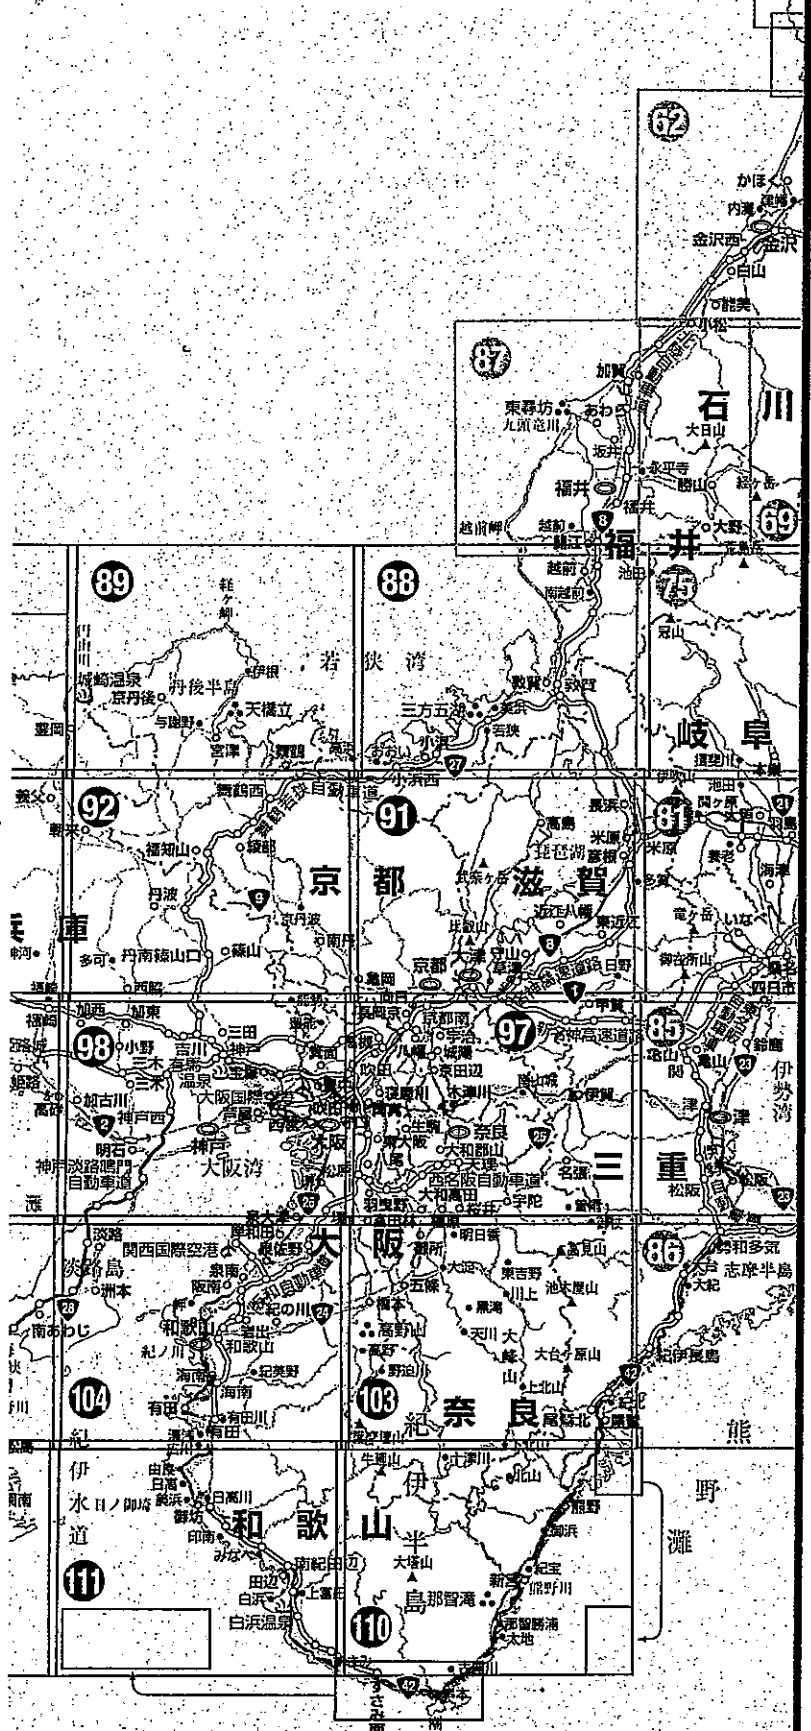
62
かほく
内灘
金沢西
金沢
白山
能美
小松
87
加賀
石
川
東尋坊
九頭竜川
あわら
大日山
坂井
永平寺
勝山
福井
福井
69
越前岬
越前
鯖江
大野
福
井
89
88
越前
池田
75
南越前
経ヶ岬
伊根
若
狭
湾
城崎温泉
京丹後
丹後半島
天橋立
冠山
豊岡
与謝野
敦賀
敦賀
三方五湖
美浜
若狭
岐
阜
宮津
舞鶴
高浜
おおい
小浜
27
揖斐川
小浜西
舞鶴西
舞鶴若狭自動車道
伊吹山
池田
養父
92
91
高島
長浜
81
関ケ原
大垣
羽島
朝来
福知山
綾部
京
都
武奈ヶ岳
滋
賀
琵琶湖
米原
米原
彦根
養老
海津
丹波
9
京丹波
多賀
南丹
竜ヶ岳
いなべ
比叡山
近江八幡
東近江
庫
多可
丹南篠山口
篠山
京都
大津
守山
8
草津
御在所山
亀岡
日野
四日市
西脇
名神高速道路
加西
加東
長岡京
京都南
97
1
甲賀
宇治
新名神高速道路
85
三田
城陽
姫路
98
小野
吉川
神戸
箕面
高槻
八幡
鈴鹿
三木
有馬温泉
宝塚
吹田
京田辺
伊
勢
湾
加古川
大阪国際
寝屋川
木津川
亀山
伊賀
2
神戸西
芦屋
枚方
門真
生駒
奈良
津
津
明石
神戸
大阪
東大阪
大和郡山
25
神戸淡路鳴門自動車道
大阪湾
八尾
天理
西名阪自動車道
三
重
松阪
松阪
羽曳野
大和高田
宇陀
名張
淡路
関西国際空港
泉佐野
大
阪
御所
明日香
高見山
86
紀和多気
志摩半島
淡路島
洲本
泉南
五條
東吉野
川上
池木屋山
大紀
阪南
阪和自動車道
紀の川
24
橋本
黒滝
南あわじ
和歌山
岩出
和歌山
高野山
天川
大
峰
山
大台ヶ原
紀ノ川
紀美野
高野
野迫川
上北山
紀伊長島
海南
海南
104
有田
有田
有田川
103
紀
奈
良
尾鷲北
尾鷲
熊
紀
伊
水道
日ノ御埼
由良
日高
御坊
日高川
上北山
十津川
伊
北山
野
美浜
印南
和
歌
山
熊野
御浜
半
灘
みなべ
南紀田辺
大塔山
紀宝
111
白浜
田辺
上富田
島
那智滝
新宮
熊野川
白浜温泉
那智勝浦
110
太地
すさみ南